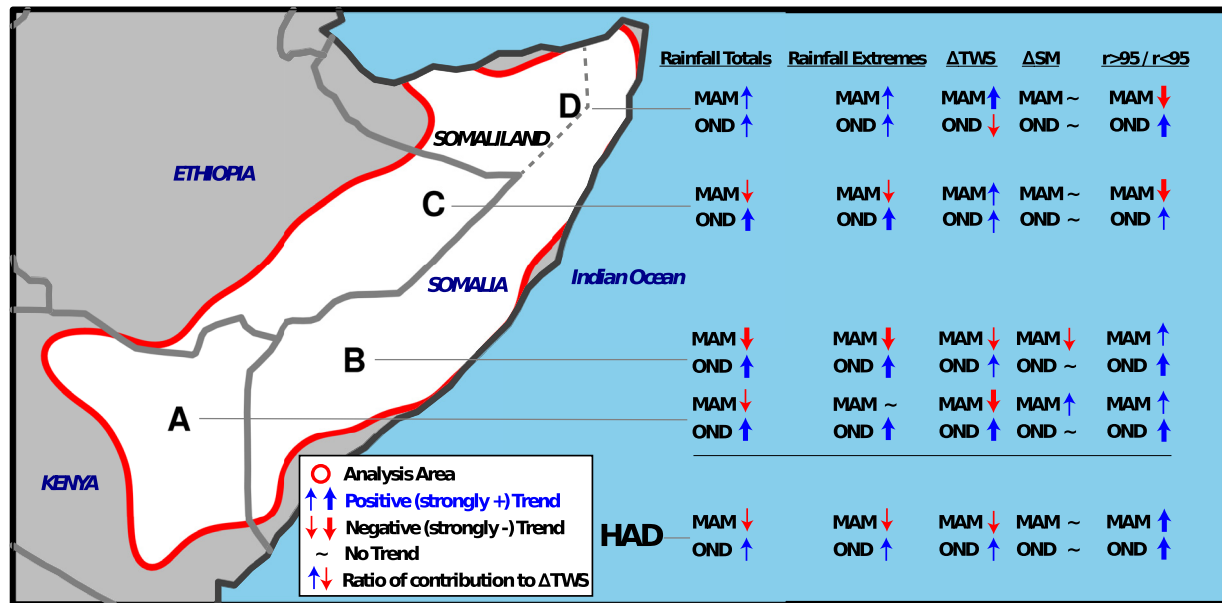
ETHIOPIA

SOMALILAND

SOMALIA

KENYA

Indian Ocean

D

C

B

A

HAD

| | Rainfall Totals | Rainfall Extremes | ΔTWS | ΔSM | r>95 / r<95 |
|---|---|---|---|---|---|
| D | MAM ↑ | MAM ↑ | MAM ↑ | MAM ~ | MAM ↓ |
| | OND ↑ | OND ↑ | OND ↓ | OND ~ | OND ↑ |
| C | MAM ↓ | MAM ↓ | MAM ↑ | MAM ~ | MAM ↓ |
| | OND ↑ | OND ↑ | OND ↑ | OND ~ | OND ↑ |
| B | MAM ↓ | MAM ↓ | MAM ↓ | MAM ↓ | MAM ↑ |
| | OND ↑ | OND ↑ | OND ↑ | OND ~ | OND ↑ |
| A | MAM ↓ | MAM ~ | MAM ↓ | MAM ↑ | MAM ↑ |
| | OND ↑ | OND ↑ | OND ↑ | OND ~ | OND ↑ |
| HAD | MAM ↓ | MAM ↓ | MAM ↓ | MAM ~ | MAM ↑ |
| | OND ↑ | OND ↑ | OND ↑ | OND ~ | OND ↑ |

Analysis Area
↑ ↑ Positive (strongly +) Trend
↓ ↓ Negative (strongly -) Trend
~ No Trend
↑↓ Ratio of contribution to ΔTWS